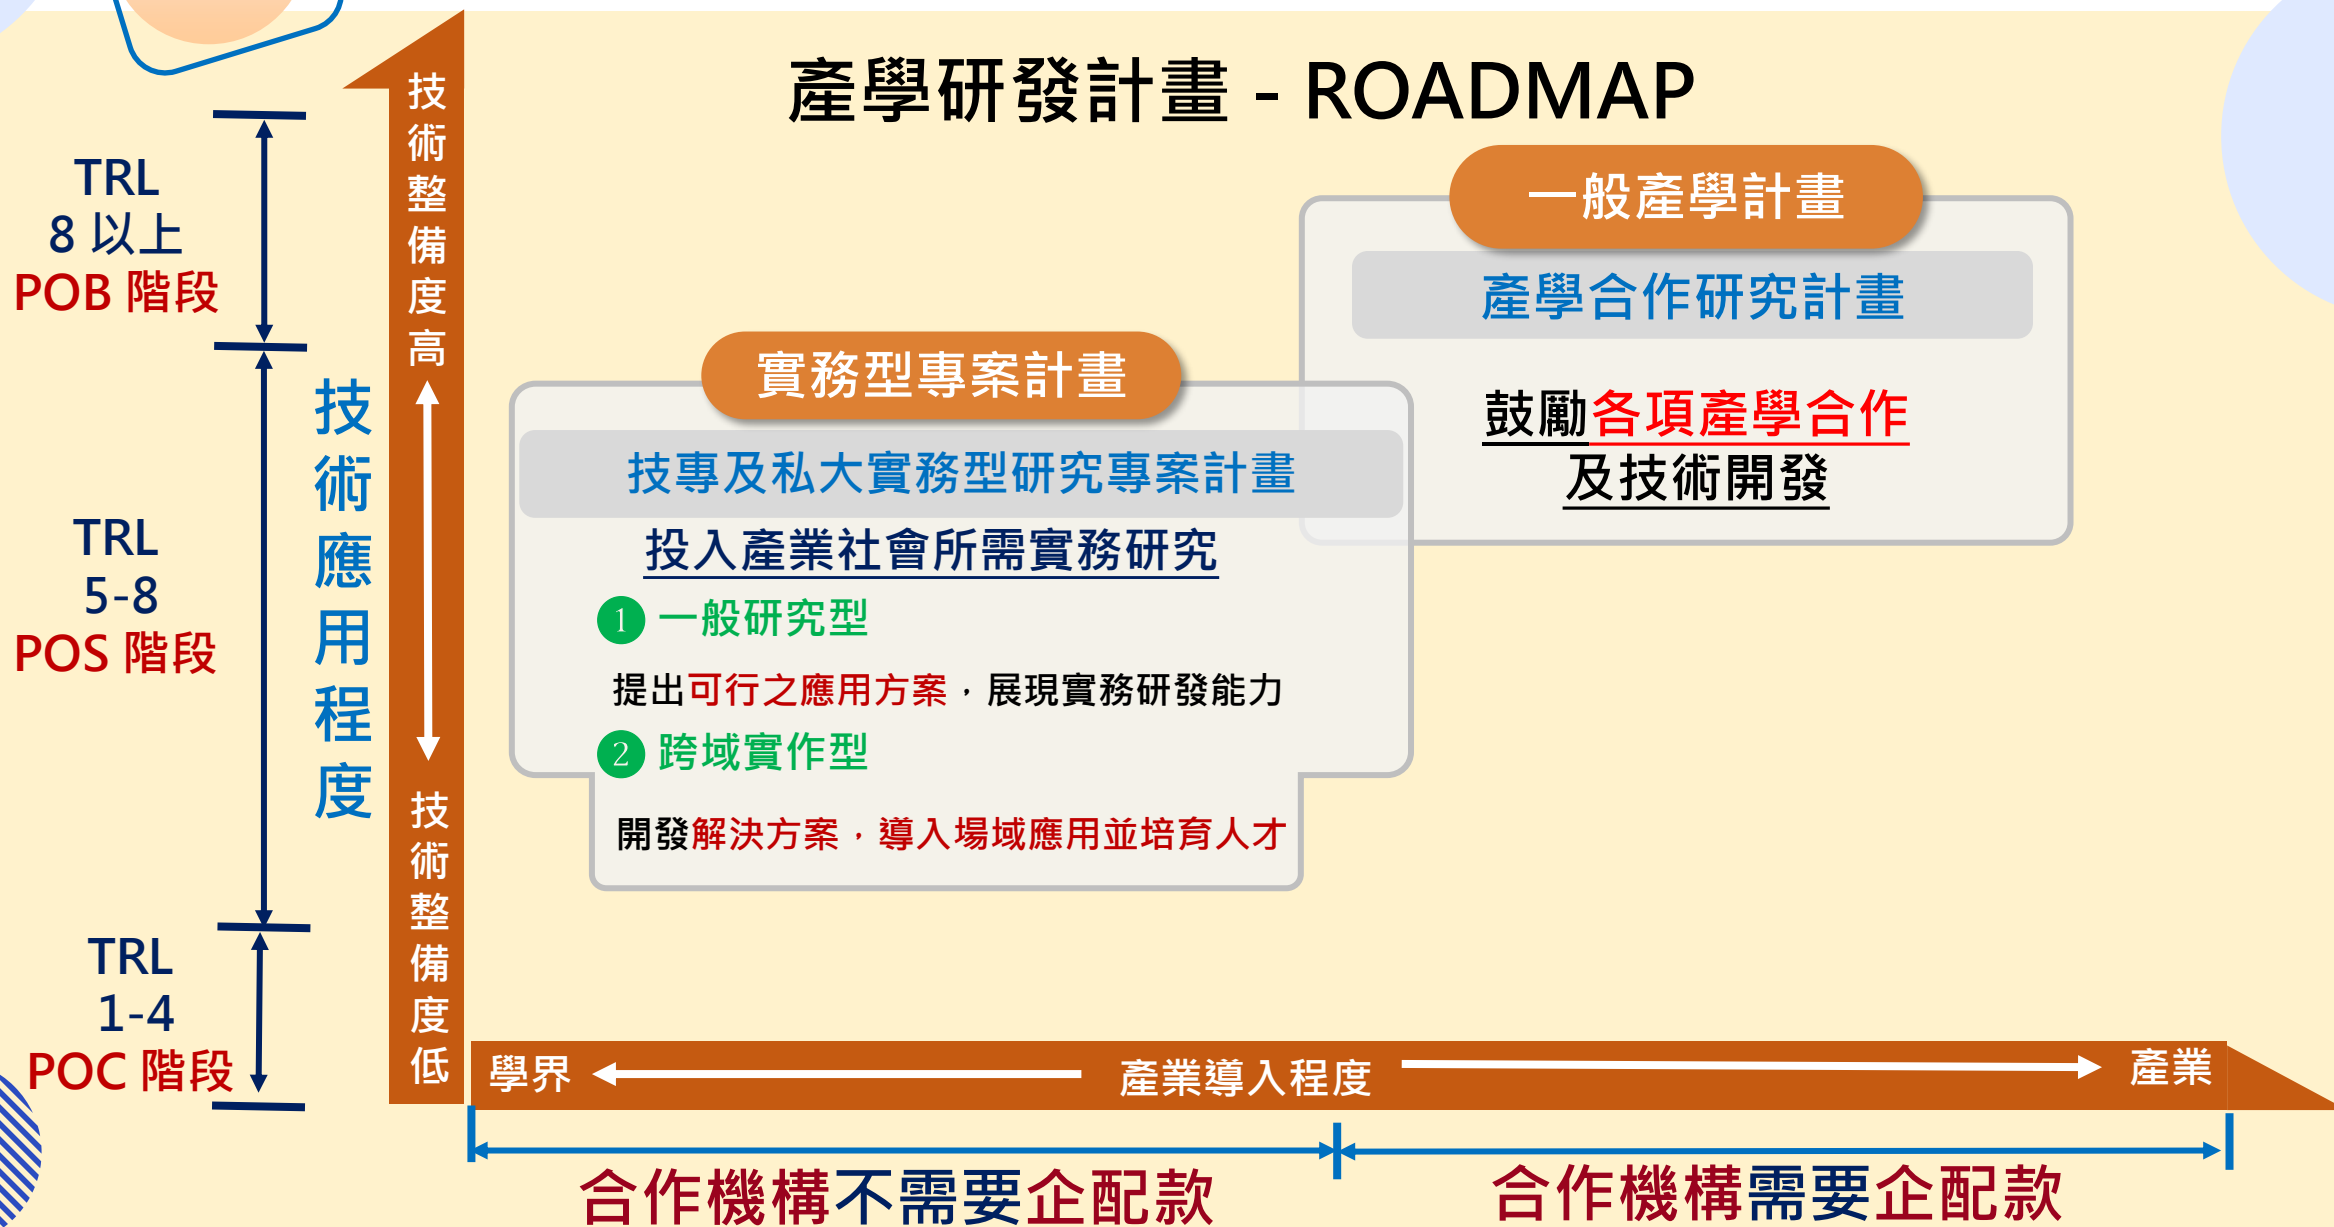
產學研發計畫 - ROADMAP

TRL
8 以上
POB 階段

TRL
5-8
POS 階段

TRL
1-4
POC 階段

技術應用程度

技術整備度高

技術整備度低

一般產學計畫

產學合作研究計畫

鼓勵各項產學合作
及技術開發

實務型專案計畫

技專及私大實務型研究專案計畫

投入產業社會所需實務研究

1 一般研究型

提出可行之應用方案，展現實務研發能力

2 跨域實作型

開發解決方案，導入場域應用並培育人才

學界　產業導入程度　產業

合作機構不需要企配款　合作機構需要企配款